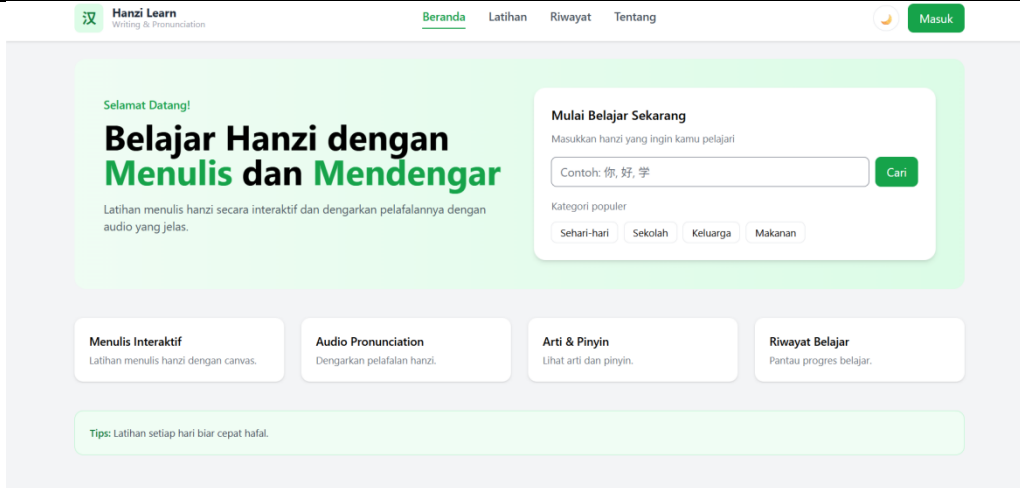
汉 Hanzi Learn
Writing & Pronunciation

Beranda Latihan Riwayat Tentang

Masuk

Selamat Datang!

Belajar Hanzi dengan Menulis dan Mendengar

Latihan menulis hanzi secara interaktif dan dengarkan pelafalannya dengan audio yang jelas.

Mulai Belajar Sekarang

Masukkan hanzi yang ingin kamu pelajari

Contoh: 你, 好, 学

Cari

Kategori populer

Sehari-hari Sekolah Keluarga Makanan

Menulis Interaktif
Latihan menulis hanzi dengan canvas.

Audio Pronunciation
Dengarkan pelafalan hanzi.

Arti & Pinyin
Lihat arti dan pinyin.

Riwayat Belajar
Pantau progres belajar.

Tips: Latihan setiap hari biar cepat hafal.